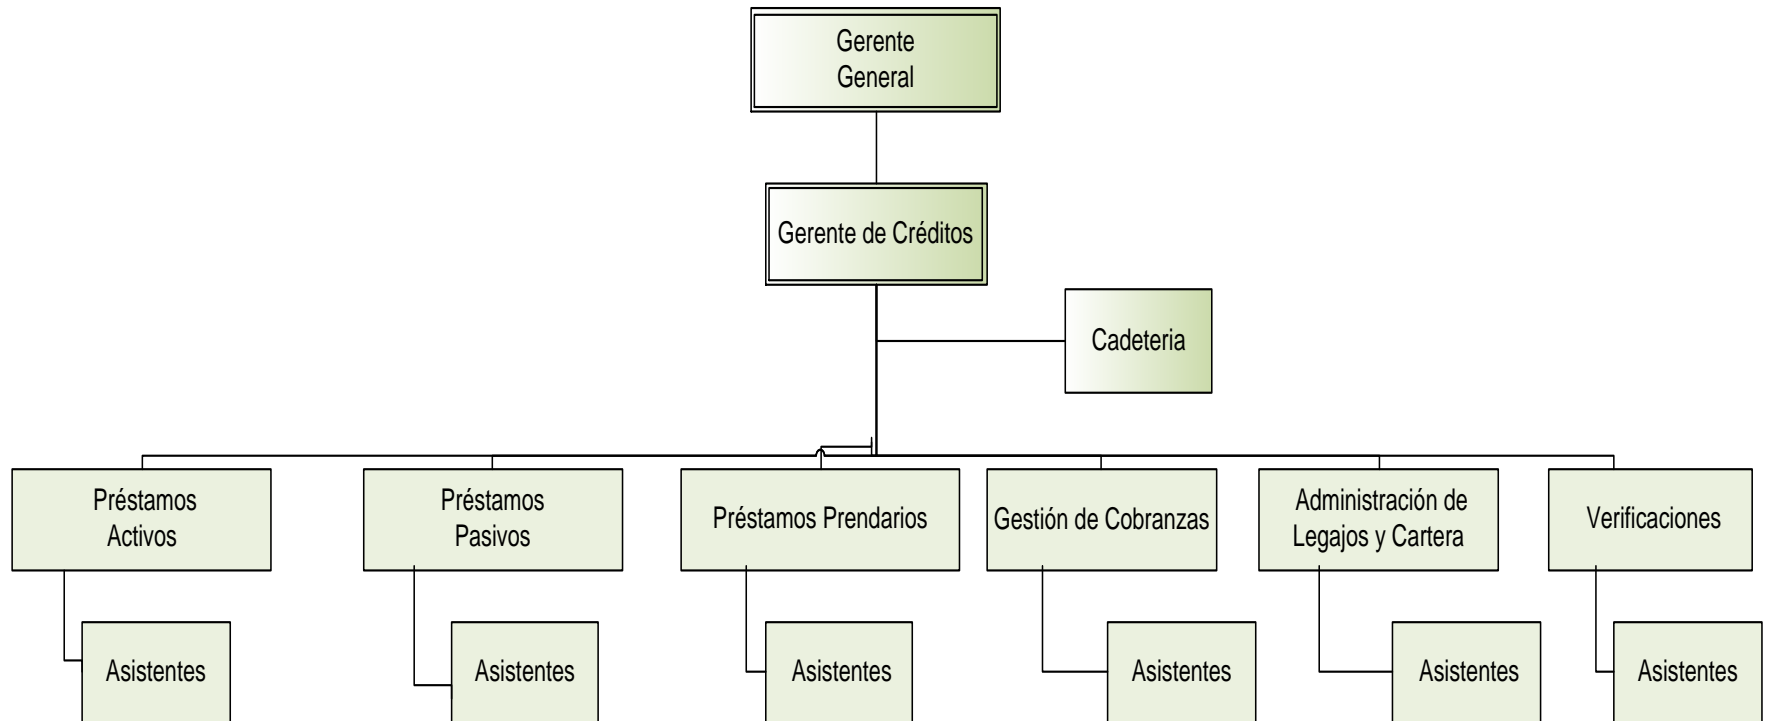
Gerente General

Gerente de Créditos

Cadeteria

Préstamos Activos

Préstamos Pasivos

Préstamos Prendarios

Gestión de Cobranzas

Administración de Legajos y Cartera

Verificaciones

Asistentes

Asistentes

Asistentes

Asistentes

Asistentes

Asistentes